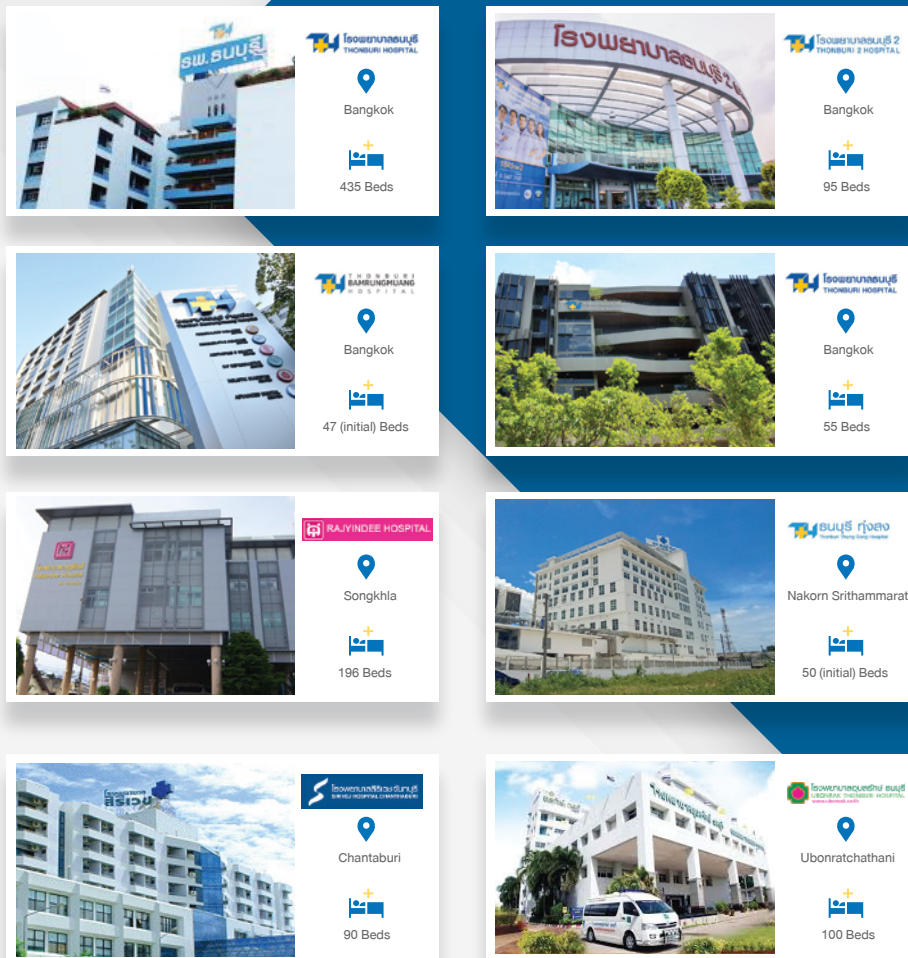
รพ.ธนบุรี

โรงพยาบาลธนบุรี
THONBURI HOSPITAL

Bangkok

435 Beds

โรงพยาบาลธนบุรี 2

โรงพยาบาลธนบุรี 2
THONBURI 2 HOSPITAL

Bangkok

95 Beds

THONBURI
BAMRUNGMUANG
HOSPITAL

Bangkok

47 (initial) Beds

โรงพยาบาลธนบุรี
THONBURI HOSPITAL

Bangkok

55 Beds

RAJYINDEE HOSPITAL

Songkhla

196 Beds

ธนบุรี ทุ่งสง
Thonburi Thung Song Hospital

Nakorn Srithammarat

50 (initial) Beds

โรงพยาบาล
สิริเวช

โรงพยาบาลสิริเวช จันทบุรี
SIRIVEJ HOSPITAL CHANTHABURI

Chantaburi

90 Beds

โรงพยาบาลอุบลรักษ์ ธนบุรี
UBONRAK THONBURI HOSPITAL

Ubonratchathani

100 Beds